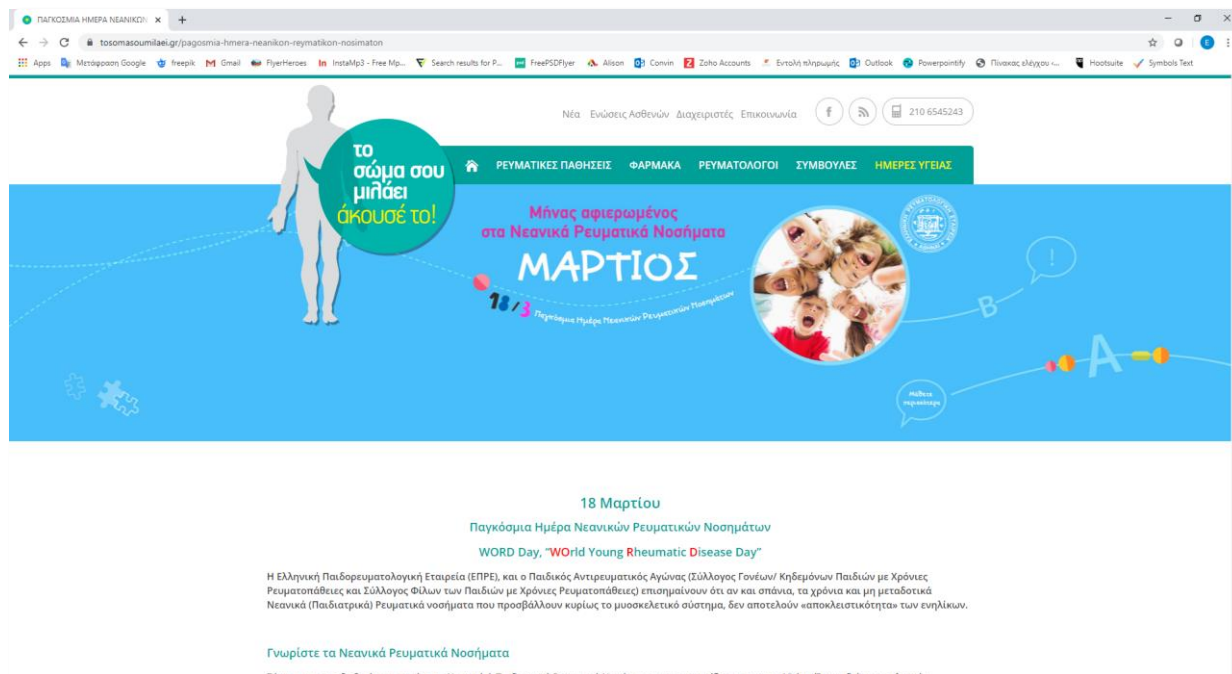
ΠΑΓΚΟΣΜΙΑ ΗΜΕΡΑ ΝΕΑΝΙΚΩΝ ×
tosomasoumilaei.gr/pagosmia-hmera-neanikon-reymatikon-nosimaton
Apps Μετάφραση Google freepik Gmail FlyerHeroes InstaMp3 - Free Mp... Search results for P... FreePSDFlyer Alison Convin Zoho Accounts Εντολή πληρωμής Outlook Powerpointify Πίνακας ελέγχου -... Hootsuite Symbols Text

Νέα Ενώσεις Ασθενών Διαχειριστές Επικοινωνία 210 6545243

το σώμα σου μιλάει άκουσέ το!

ΡΕΥΜΑΤΙΚΕΣ ΠΑΘΗΣΕΙΣ ΦΑΡΜΑΚΑ ΡΕΥΜΑΤΟΛΟΓΟΙ ΣΥΜΒΟΥΛΕΣ ΗΜΕΡΕΣ ΥΓΕΙΑΣ

Μήνας αφιερωμένος στα Νεανικά Ρευματικά Νοσήματα
ΜΑΡΤΙΟΣ
18/3 Παγκόσμια Ημέρα Νεανικών Ρευματικών Νοσημάτων

18 Μαρτίου
Παγκόσμια Ημέρα Νεανικών Ρευματικών Νοσημάτων
WORD Day, "WOrld Young Rheumatic Disease Day"

Η Ελληνική Παιδορευματολογική Εταιρεία (ΕΠΡΕ), και ο Παιδικός Αντιρευματικός Αγώνας (Σύλλογος Γονέων/ Κηδεμόνων Παιδιών με Χρόνιες Ρευματοπάθειες και Σύλλογος Φίλων των Παιδιών με Χρόνιες Ρευματοπάθειες) επισημαίνουν ότι αν και σπάνια, τα χρόνια και μη μεταδοτικά Νεανικά (Παιδιατρικά) Ρευματικά νοσήματα που προσβάλλουν κυρίως το μυοσκελετικό σύστημα, δεν αποτελούν «αποκλειστικότητα» των ενηλίκων.

Γνωρίστε τα Νεανικά Ρευματικά Νοσήματα